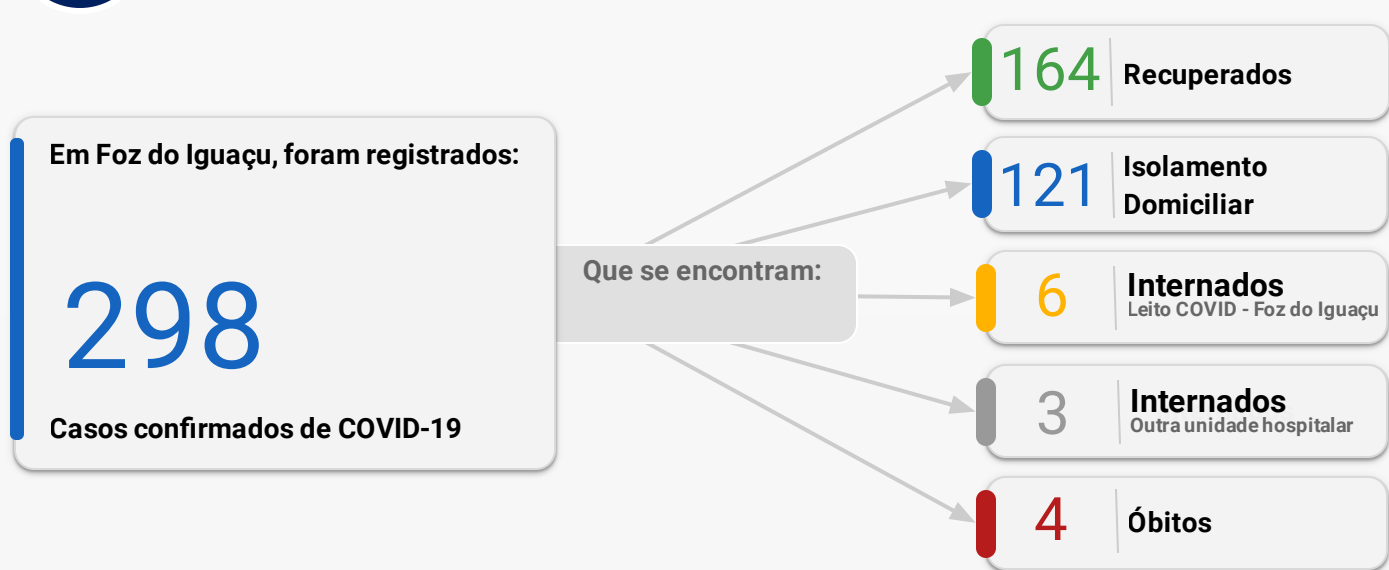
Em Foz do Iguaçu, foram registrados:

298

Casos confirmados de COVID-19

Que se encontram:

164 Recuperados

121 Isolamento Domiciliar

6 Internados
Leito COVID - Foz do Iguaçu

3 Internados
Outra unidade hospitalar

4 Óbitos